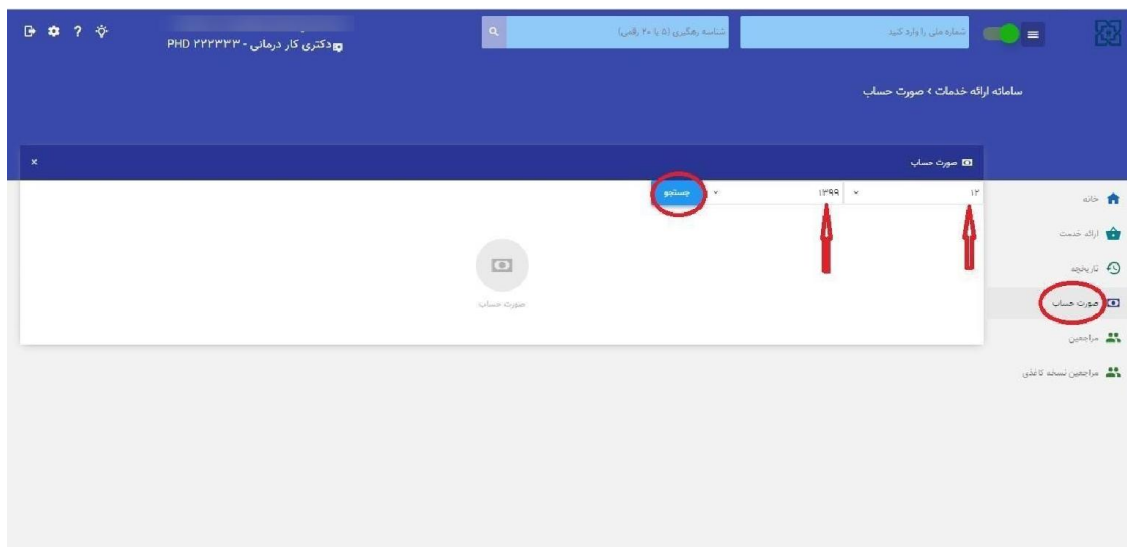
دکتری کار درمانی - PHD ۲۲۲۳۳۳

شناسه رهگیری (۵ یا ۲۰ رقمی)

شماره ملی را وارد کنید

سامانه ارائه خدمات › صورت حساب

صورت حساب

×

۱۲

۱۳۹۹

جستجو

صورت حساب

خانه

ارائه خدمت

تاریخچه

صورت حساب

مراجعین

مراجعین نسخه کاغذی